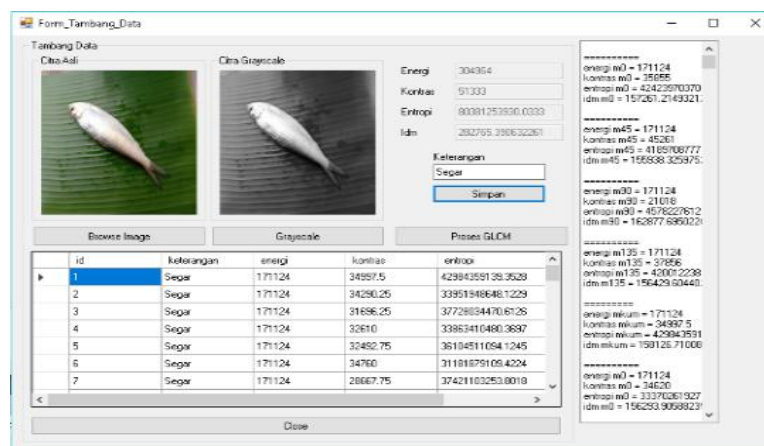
Form_Tambang_Data

Tambang Data

Citra Asli

Citra Grayscale

Energi 304364

Kontras 51333

Entropi 80381253930.0333

Idm 292765.390632261

Keterangan

Segar

Simpan

Browse Image

Grayscale

Proses GLCM

| | id | keterangan | energi | kontras | entropi |
|---|---|---|---|---|---|
| ▶ | 1 | Segar | 171124 | 34997.5 | 42984359139.3528 |
| | 2 | Segar | 171124 | 34290.25 | 33951948648.1229 |
| | 3 | Segar | 171124 | 31696.25 | 37728034470.6126 |
| | 4 | Segar | 171124 | 32610 | 33863410480.3697 |
| | 5 | Segar | 171124 | 32492.75 | 36104511094.1245 |
| | 6 | Segar | 171124 | 34760 | 31181679109.4224 |
| | 7 | Segar | 171124 | 28667.75 | 37421103253.8018 |

Close

==========
energi m0 = 171124
kontras m0 = 35055
entropi m0 = 42423970370
idm m0 = 157261.2149321

==========
energi m45 = 171124
kontras m45 = 45261
entropi m45 = 4169708777
idm m45 = 155938.325975

==========
energi m90 = 171124
kontras m90 = 21018
entropi m90 = 4578227612
idm m90 = 162877.695022

==========
energi m135 = 171124
kontras m135 = 37856
entropi m135 = 42001223
idm m135 = 156429.60440

==========
energi mkum = 171124
kontras mkum = 34997.5
entropi mkum = 429843591
idm mkum = 158126.71008

==========
energi m0 = 171124
kontras m0 = 34620
entropi m0 = 33370261927
idm m0 = 156293.9058823